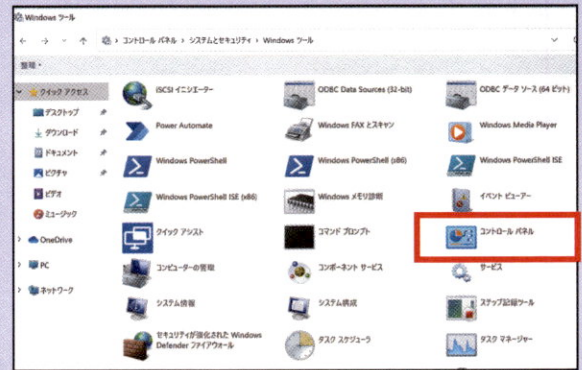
Windows ツール

← → ↑ › コントロール パネル › システムとセキュリティ › Windows ツール

整理

クイック アクセス
デスクトップ
ダウンロード
ドキュメント
ピクチャ
ビデオ
ミュージック
OneDrive
PC
ネットワーク

iSCSI イニシエーター
ODBC Data Sources (32-bit)
ODBC データ ソース (64 ビット)
Power Automate
Windows FAX とスキャン
Windows Media Player
Windows PowerShell
Windows PowerShell (x86)
Windows PowerShell ISE
Windows PowerShell ISE (x86)
Windows メモリ診断
イベント ビューアー
クイック アシスト
コマンド プロンプト
コントロール パネル
コンピューターの管理
コンポーネント サービス
サービス
システム情報
システム構成
ステップ記録ツール
セキュリティが強化された Windows Defender ファイアウォール
タスク スケジューラ
タスク マネージャー